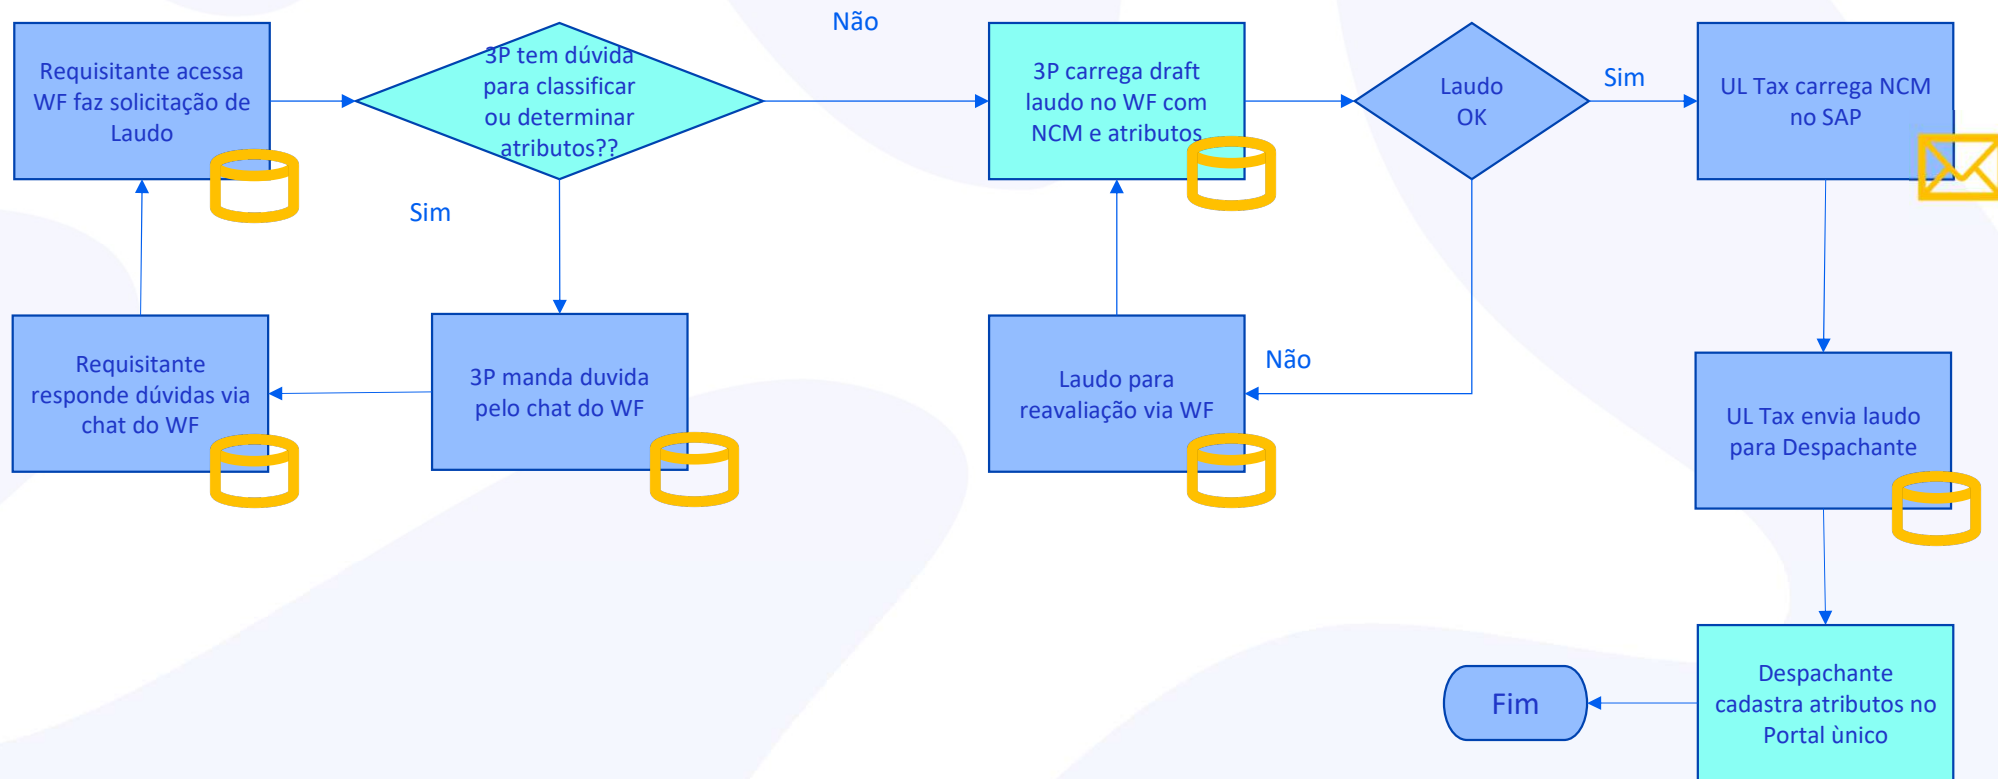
Requisitante acessa WF faz solicitação de Laudo

3P tem dúvida para classificar ou determinar atributos??

Não

3P carrega draft laudo no WF com NCM e atributos

Laudo OK

Sim

UL Tax carrega NCM no SAP

Sim

Requisitante responde dúvidas via chat do WF

3P manda duvida pelo chat do WF

Laudo para reavaliação via WF

Não

UL Tax envia laudo para Despachante

Fim

Despachante cadastra atributos no Portal ùnico